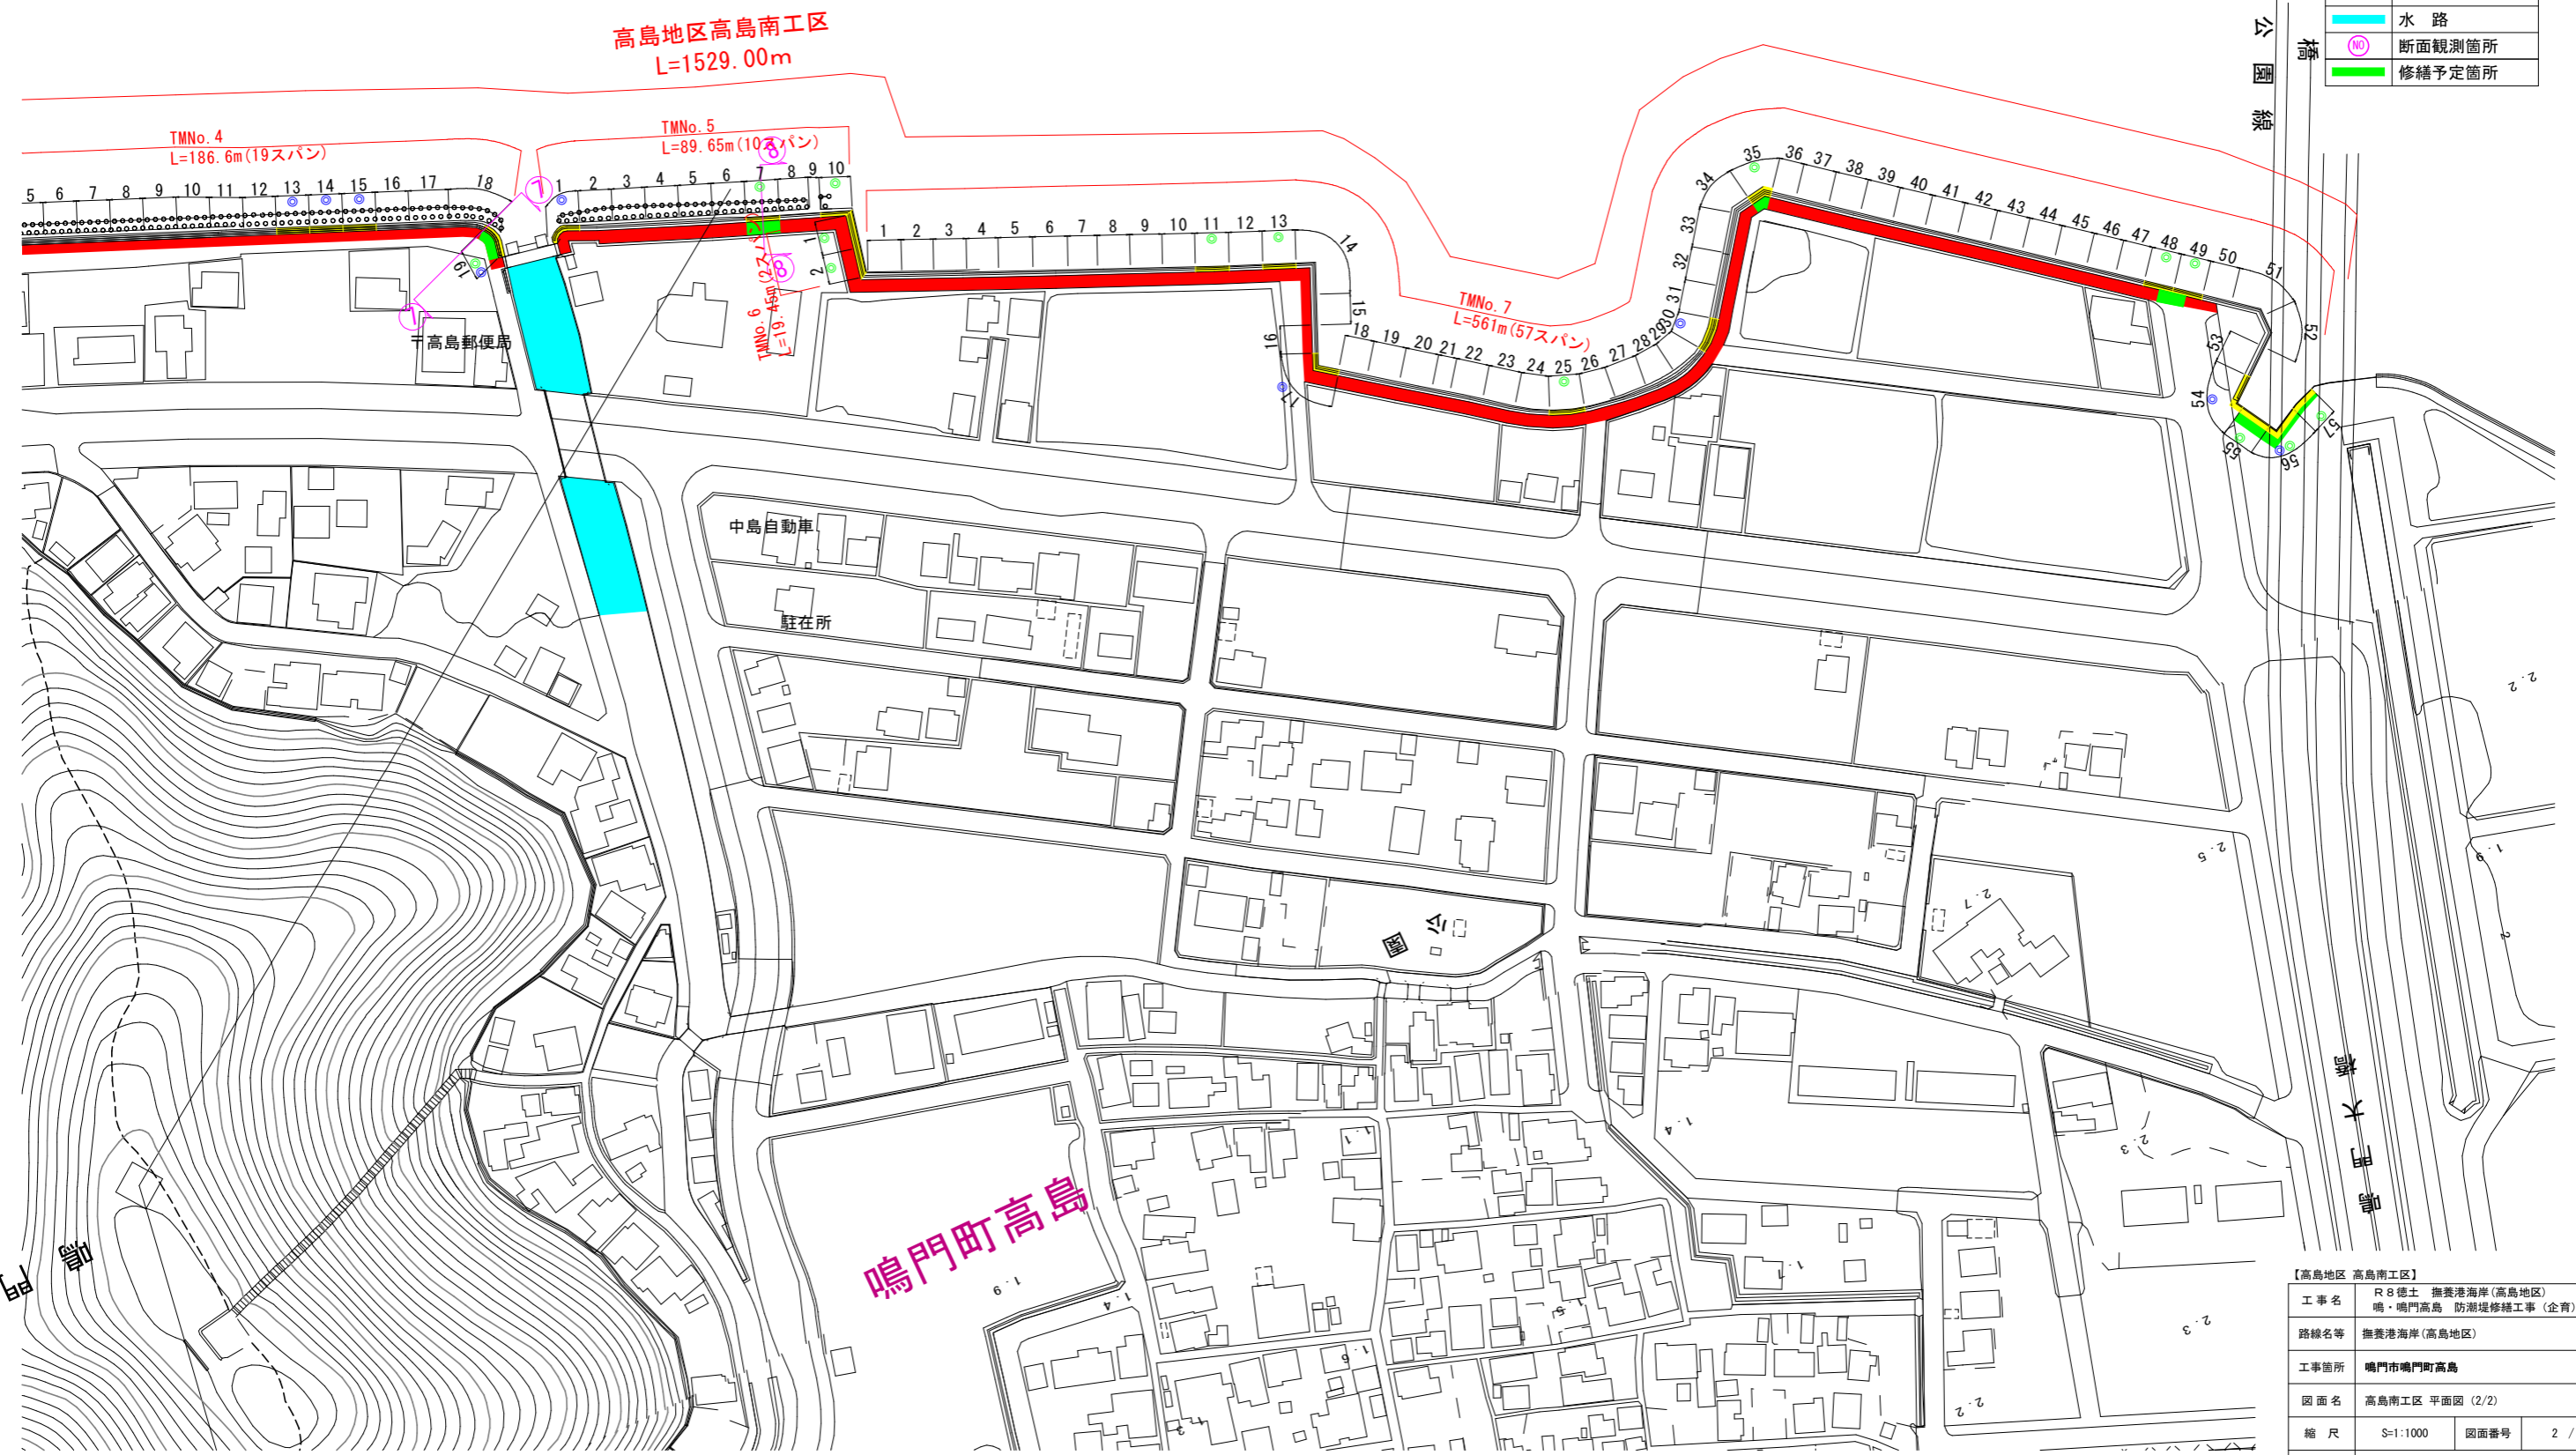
高島地区高島南工区
L=1529.00m

水 路
断面観測箇所
修繕予定箇所

公園線
橋

TMNo.4
L=186.6m(19スパン)
5 6 7 8 9 10 11 12 13 14 15 16 17 18 19

TMNo.5
L=89.65m(10スパン)
1 2 3 4 5 6 7 8 9 10

TMNo.6
L=19.45m(2スパン)
1 2

1 2 3 4 5 6 7 8 9 10 11 12 13 14 15 16 17 18 19 20 21 22 23 24 25 26 27 28 29 30 31 32 33 34 35 36 37 38 39 40 41 42 43 44 45 46 47 48 49 50 51 52 53 54 55 56 57

TMNo.7
L=561m(57スパン)

〒高島郵便局
中島自動車
駐在所
公園
鳴門町高島

【高島地区 高島南工区】
| 工事名 | R8徳土 撫養港海岸(高島地区) 鳴・鳴門高島 防潮堤修繕工事(企育) | | |
|---|---|---|---|
| 路線名等 | 撫養港海岸(高島地区) | | |
| 工事箇所 | 鳴門市鳴門町高島 | | |
| 図面名 | 高島南工区 平面図 (2/2) | | |
| 縮尺 | S=1:1000 | 図面番号 | 2 |